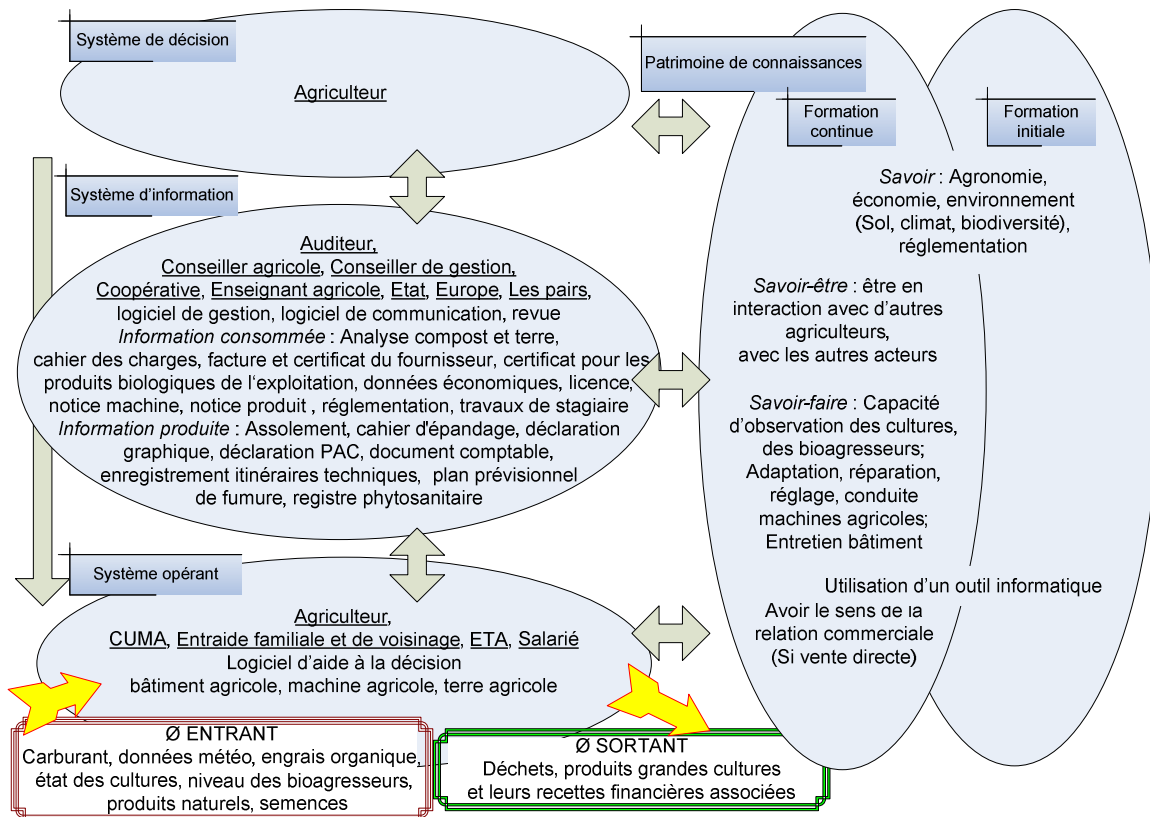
Système de décision

Agriculteur

Patrimoine de connaissances

Formation continue

Formation initiale

Système d'information

Auditeur, Conseiller agricole, Conseiller de gestion, Coopérative, Enseignant agricole, Etat, Europe, Les pairs, logiciel de gestion, logiciel de communication, revue
Information consommée : Analyse compost et terre, cahier des charges, facture et certificat du fournisseur, certificat pour les produits biologiques de l'exploitation, données économiques, licence, notice machine, notice produit , réglementation, travaux de stagiaire
Information produite : Assolement, cahier d'épandage, déclaration graphique, déclaration PAC, document comptable, enregistrement itinéraires techniques, plan prévisionnel de fumure, registre phytosanitaire

Savoir : Agronomie, économie, environnement (Sol, climat, biodiversité), réglementation

Savoir-être : être en interaction avec d'autres agriculteurs, avec les autres acteurs

Savoir-faire : Capacité d'observation des cultures, des bioagresseurs; Adaptation, réparation, réglage, conduite machines agricoles; Entretien bâtiment

Utilisation d'un outil informatique

Avoir le sens de la relation commerciale (Si vente directe)

Système opérant

Agriculteur, CUMA, Entraide familiale et de voisinage, ETA, Salarié
Logiciel d'aide à la décision
bâtiment agricole, machine agricole, terre agricole

Ø ENTRANT
Carburant, données météo, engrais organique, état des cultures, niveau des bioagresseurs, produits naturels, semences

Ø SORTANT
Déchets, produits grandes cultures et leurs recettes financières associées